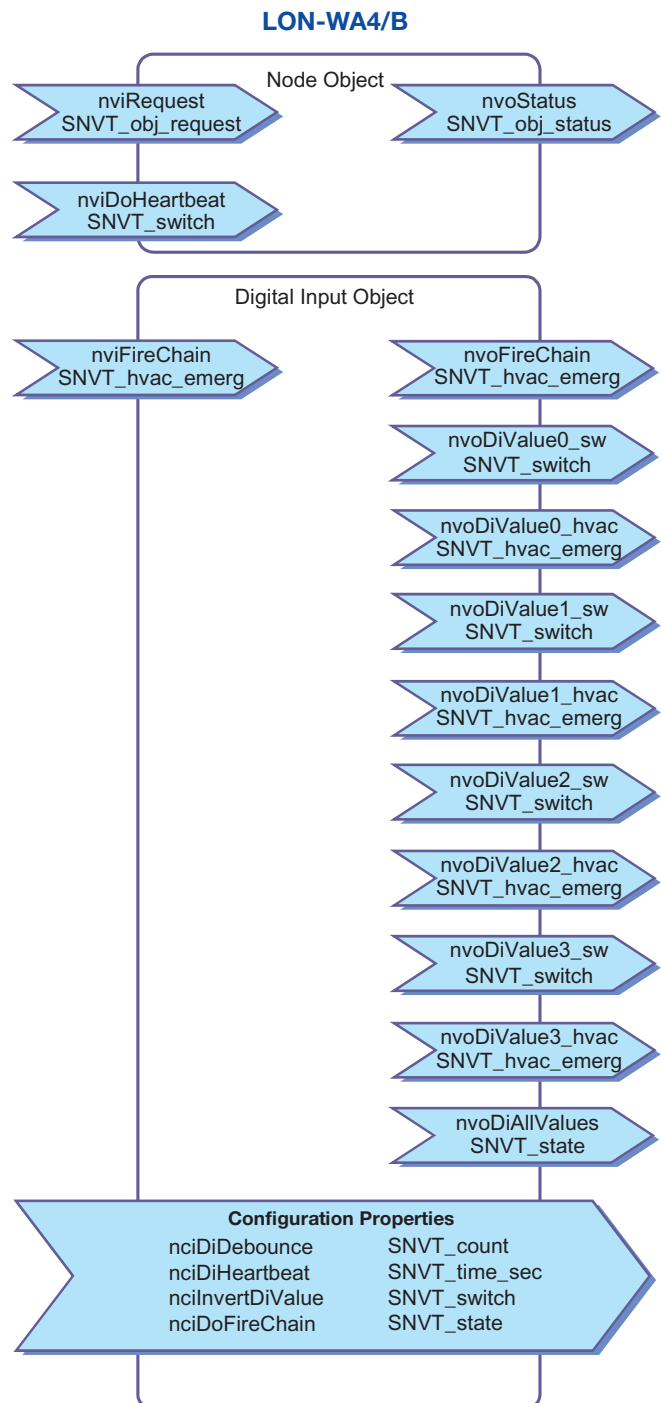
LON-WA4/B

Node Object

nviRequest
SNVT_obj_request

nvoStatus
SNVT_obj_status

nviDoHeartbeat
SNVT_switch

Digital Input Object

nviFireChain
SNVT_hvac_emerg

nvoFireChain
SNVT_hvac_emerg

nvoDiValue0_sw
SNVT_switch

nvoDiValue0_hvac
SNVT_hvac_emerg

nvoDiValue1_sw
SNVT_switch

nvoDiValue1_hvac
SNVT_hvac_emerg

nvoDiValue2_sw
SNVT_switch

nvoDiValue2_hvac
SNVT_hvac_emerg

nvoDiValue3_sw
SNVT_switch

nvoDiValue3_hvac
SNVT_hvac_emerg

nvoDiAllValues
SNVT_state

Configuration Properties

| | |
|---|---|
| nciDiDebounce | SNVT_count |
| nciDiHeartbeat | SNVT_time_sec |
| nciInvertDiValue | SNVT_switch |
| nciDoFireChain | SNVT_state |